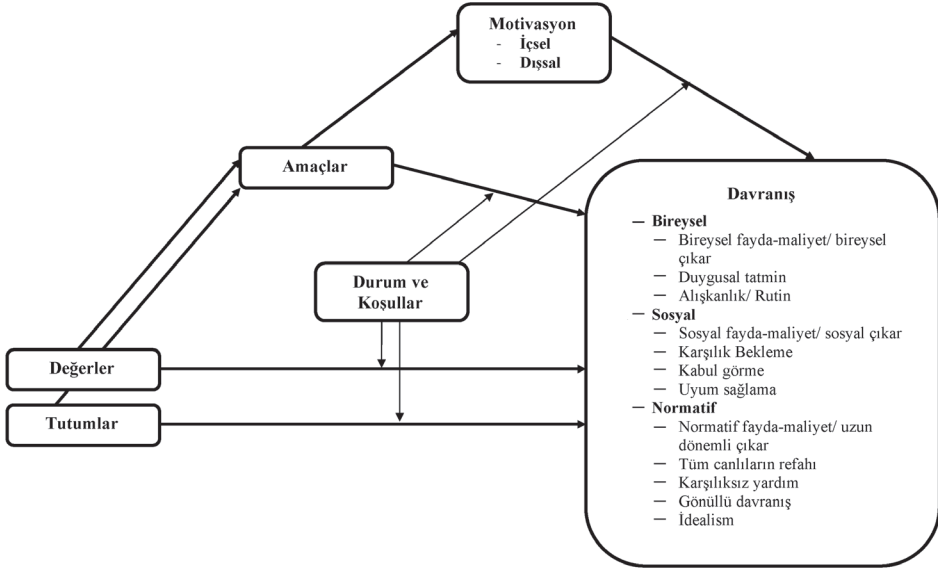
Motivasyon
- İçsel
- Dışsal

Amaçlar

Durum ve Koşullar

Değerler

Tutumlar

Davranış
— Bireysel
— Bireysel fayda-maliyet/ bireysel çıkar
— Duygusal tatmin
— Alışkanlık/ Rutin
— Sosyal
— Sosyal fayda-maliyet/ sosyal çıkar
— Karşılık Bekleme
— Kabul görme
— Uyum sağlama
— Normatif
— Normatif fayda-maliyet/ uzun dönemli çıkar
— Tüm canlıların refahı
— Karşılıksız yardım
— Gönüllü davranış
— İdealism